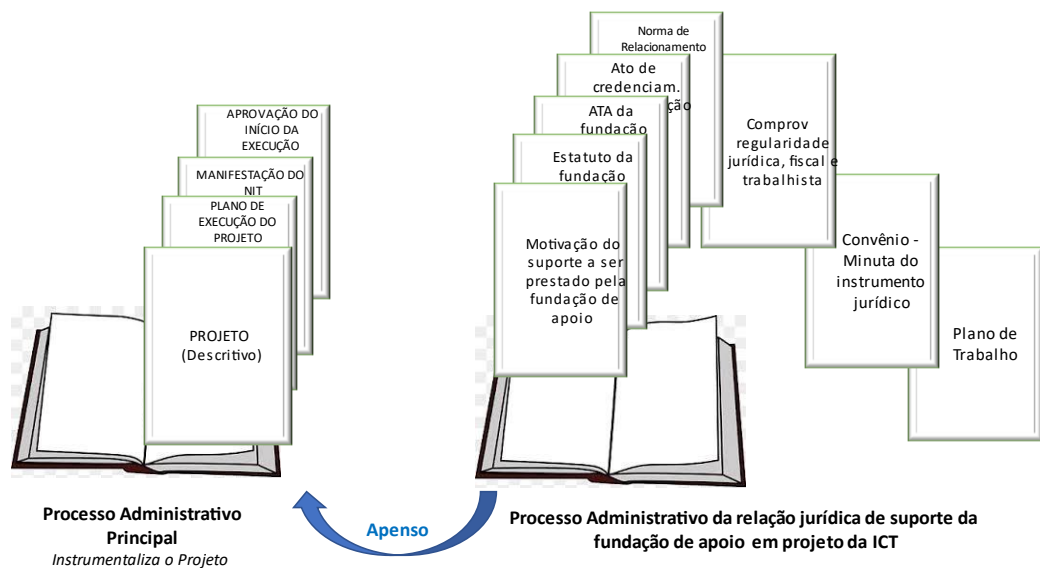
APROVAÇÃO DO INÍCIO DA EXECUÇÃO

MANIFESTAÇÃO DO NIT

PLANO DE EXECUÇÃO DO PROJETO

PROJETO (Descritivo)

Norma de Relacionamento

Ato de credenciam. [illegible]ção

ATA da fundação

Estatuto da fundação

Motivação do suporte a ser prestado pela fundação de apoio

Comprov regularidade jurídica, fiscal e trabalhista

Convênio - Minuta do instrumento jurídico

Plano de Trabalho

Processo Administrativo Principal
Instrumentaliza o Projeto

Apenso

Processo Administrativo da relação jurídica de suporte da fundação de apoio em projeto da ICT